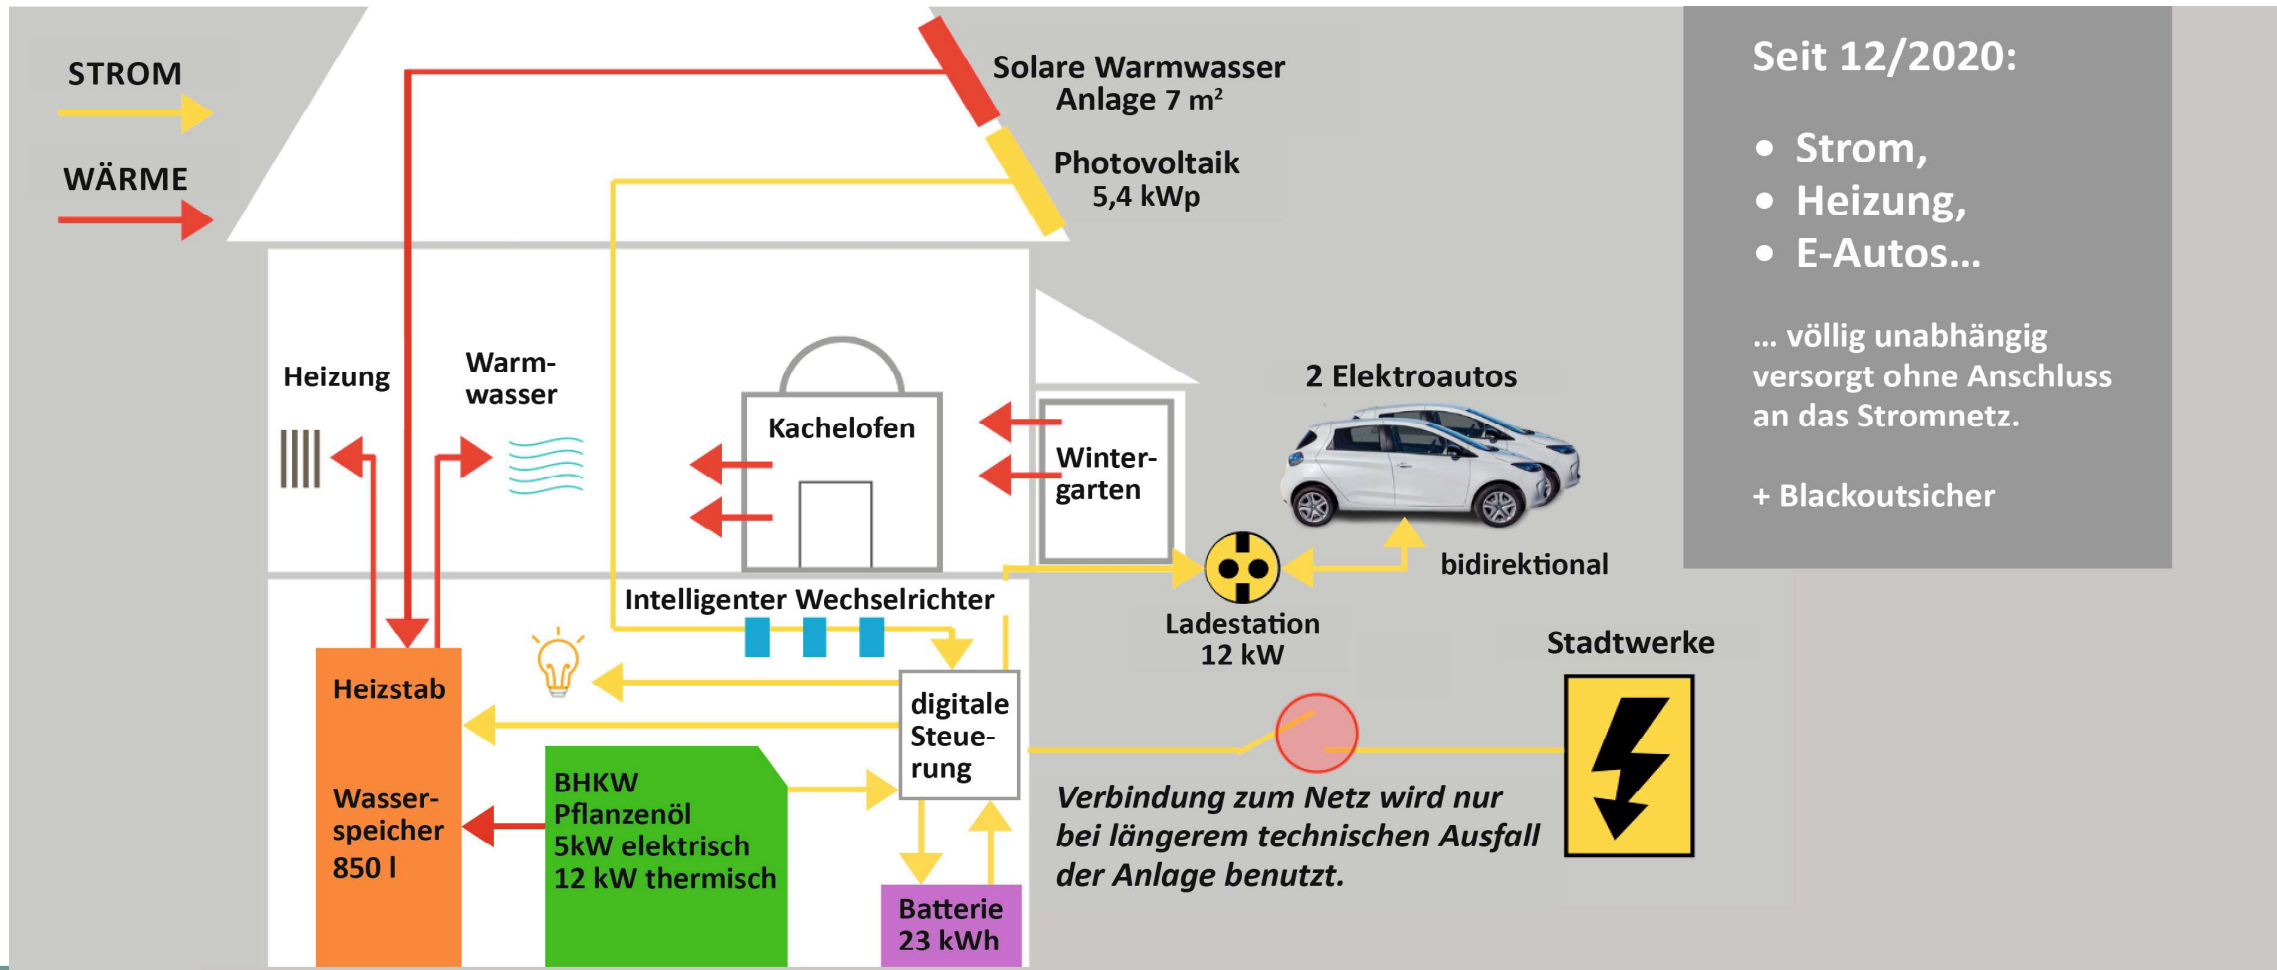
STROM

WÄRME

Solare Warmwasser Anlage 7 m²

Photovoltaik 5,4 kWp

Seit 12/2020:

• Strom,
• Heizung,
• E-Autos...

... völlig unabhängig versorgt ohne Anschluss an das Stromnetz.

+ Blackoutsicher

Heizung

Warmwasser

Kachelofen

Wintergarten

2 Elektroautos

bidirektional

Ladestation 12 kW

Intelligenter Wechselrichter

Heizstab

Wasserspeicher 850 l

BHKW Pflanzenöl 5kW elektrisch 12 kW thermisch

digitale Steuerung

Batterie 23 kWh

Stadtwerke

Verbindung zum Netz wird nur bei längerem technischen Ausfall der Anlage benutzt.